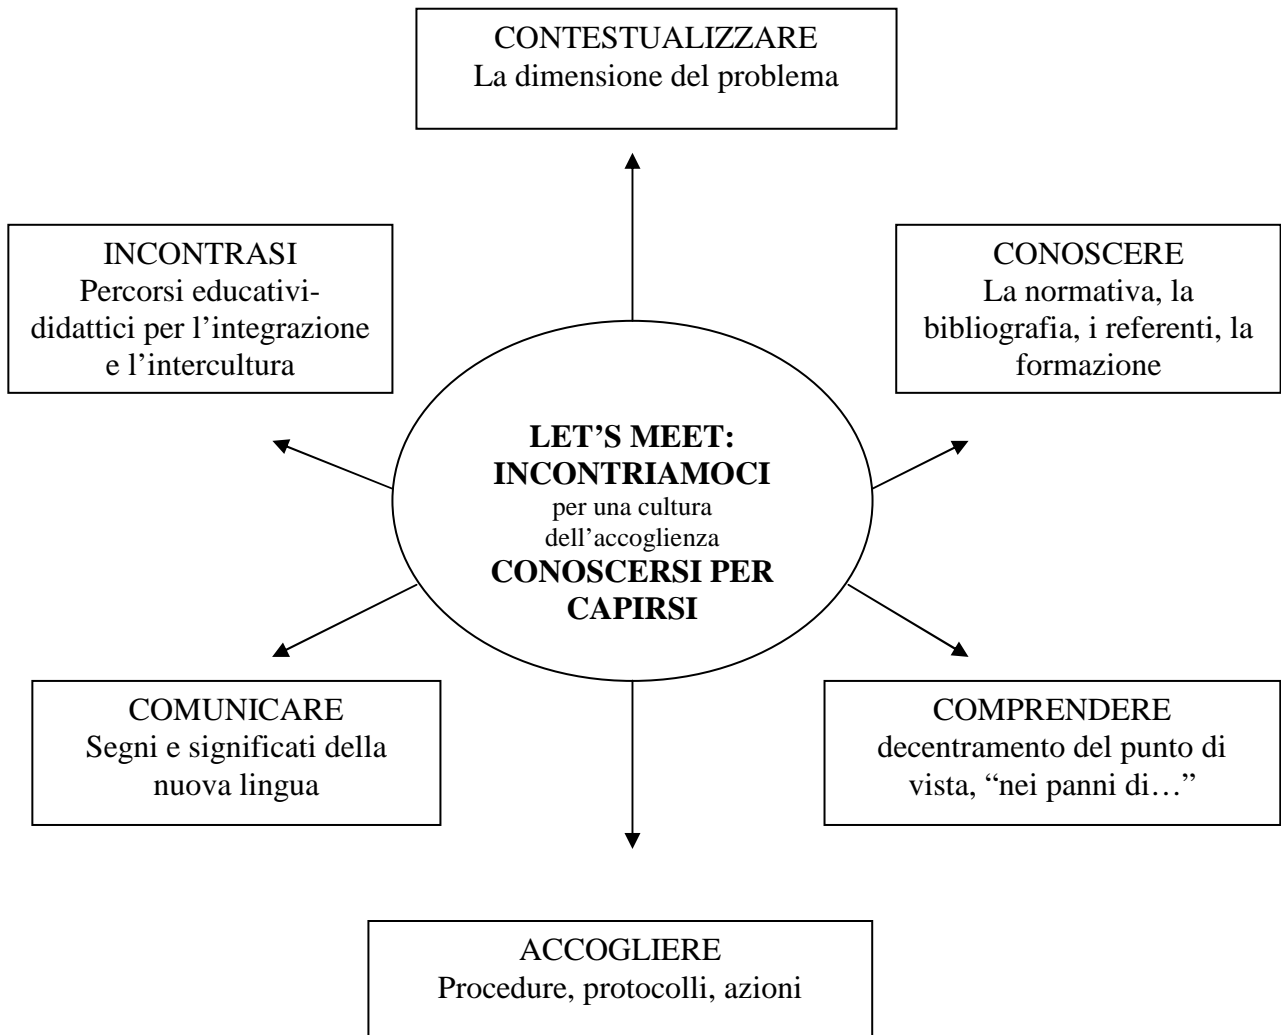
CONTESTUALIZZARE
La dimensione del problema

INCONTRASI
Percorsi educativi-didattici per l'integrazione e l'intercultura

CONOSCERE
La normativa, la bibliografia, i referenti, la formazione

**LET'S MEET: INCONTRIAMOCI**
per una cultura dell'accoglienza
**CONOSCERSI PER CAPIRSI**

COMUNICARE
Segni e significati della nuova lingua

COMPRENDERE
decentramento del punto di vista, "nei panni di…"

ACCOGLIERE
Procedure, protocolli, azioni